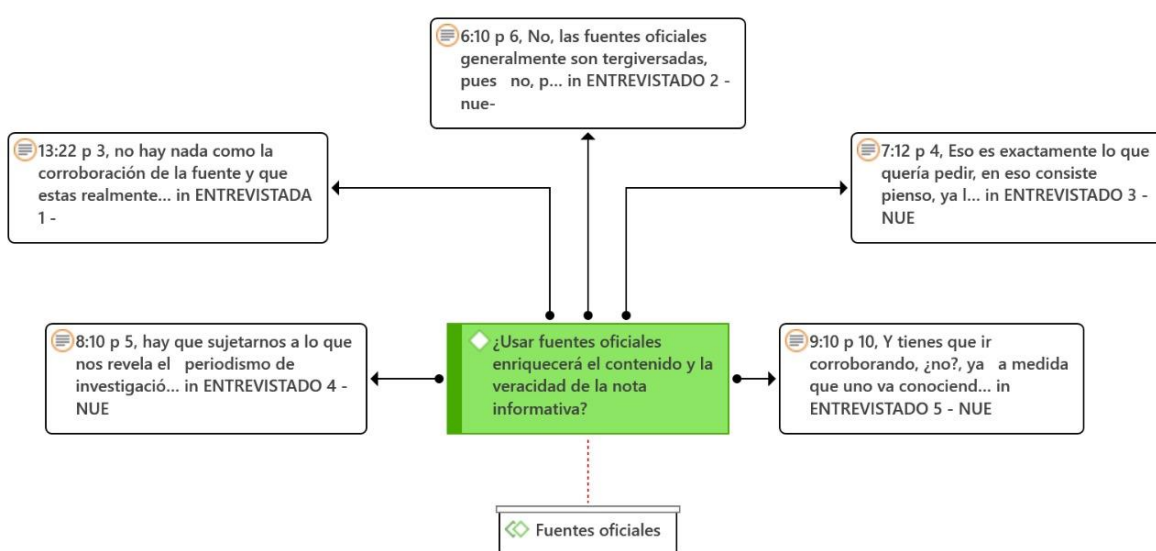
6:10 p 6, No, las fuentes oficiales generalmente son tergiversadas, pues no, p... in ENTREVISTADO 2 - nue-

13:22 p 3, no hay nada como la corroboración de la fuente y que estas realmente... in ENTREVISTADA 1 -

7:12 p 4, Eso es exactamente lo que quería pedir, en eso consiste pienso, ya l... in ENTREVISTADO 3 - NUE

8:10 p 5, hay que sujetarnos a lo que nos revela el periodismo de investigació... in ENTREVISTADO 4 - NUE

¿Usar fuentes oficiales enriquecerá el contenido y la veracidad de la nota informativa?

9:10 p 10, Y tienes que ir corroborando, ¿no?, ya a medida que uno va conociend... in ENTREVISTADO 5 - NUE

Fuentes oficiales